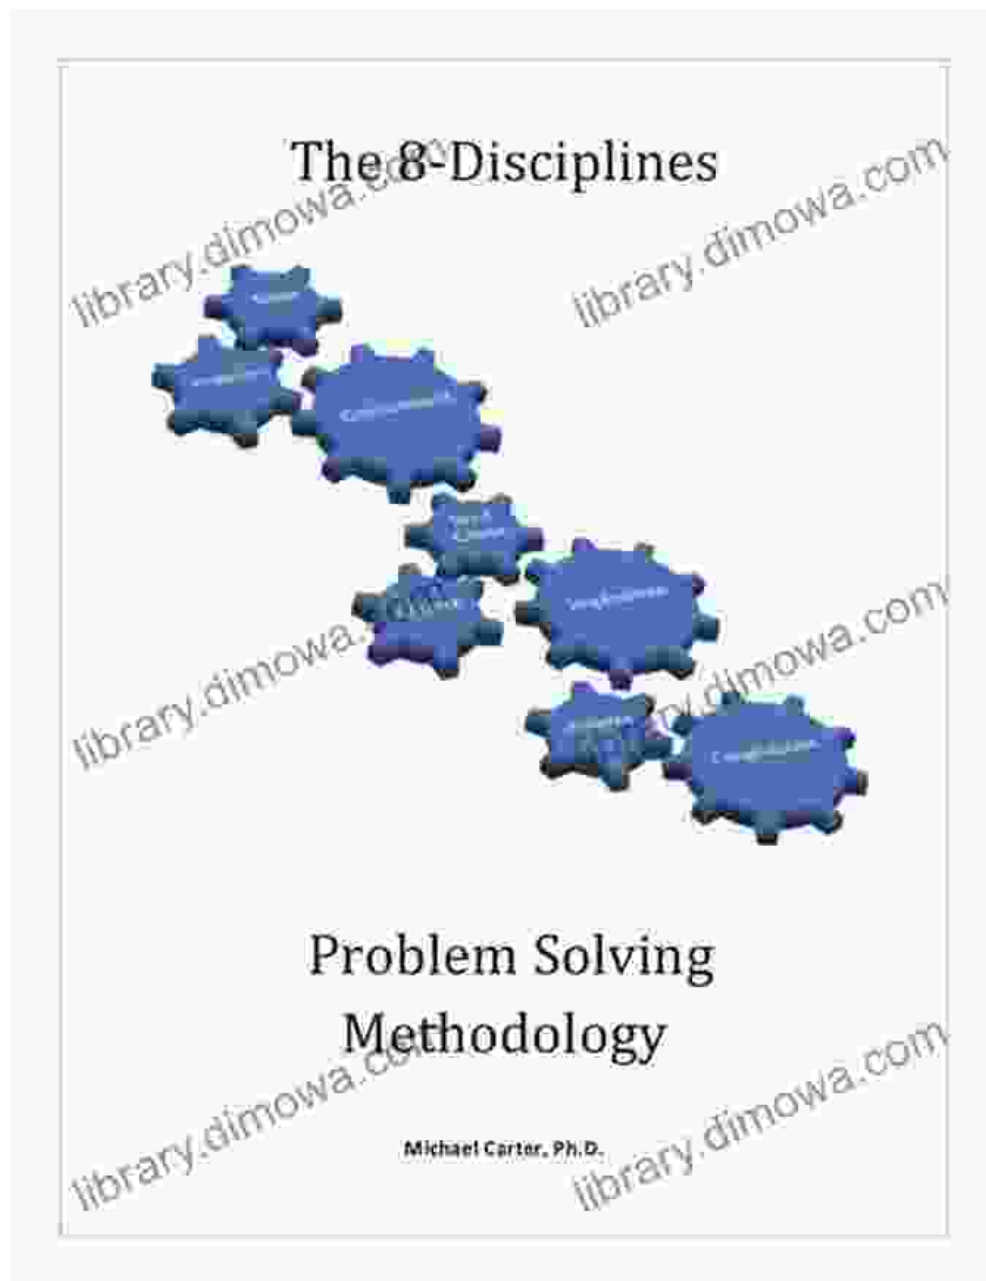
The 8-Disciplines

library.dimowa.com

library.dimowa.com

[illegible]

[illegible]

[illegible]

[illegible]

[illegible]

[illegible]

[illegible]

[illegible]

library.dimowa.com

library.dimowa.com

Problem Solving Methodology

library.dimowa.com

library.dimowa.com

Michael Carter, Ph.D.